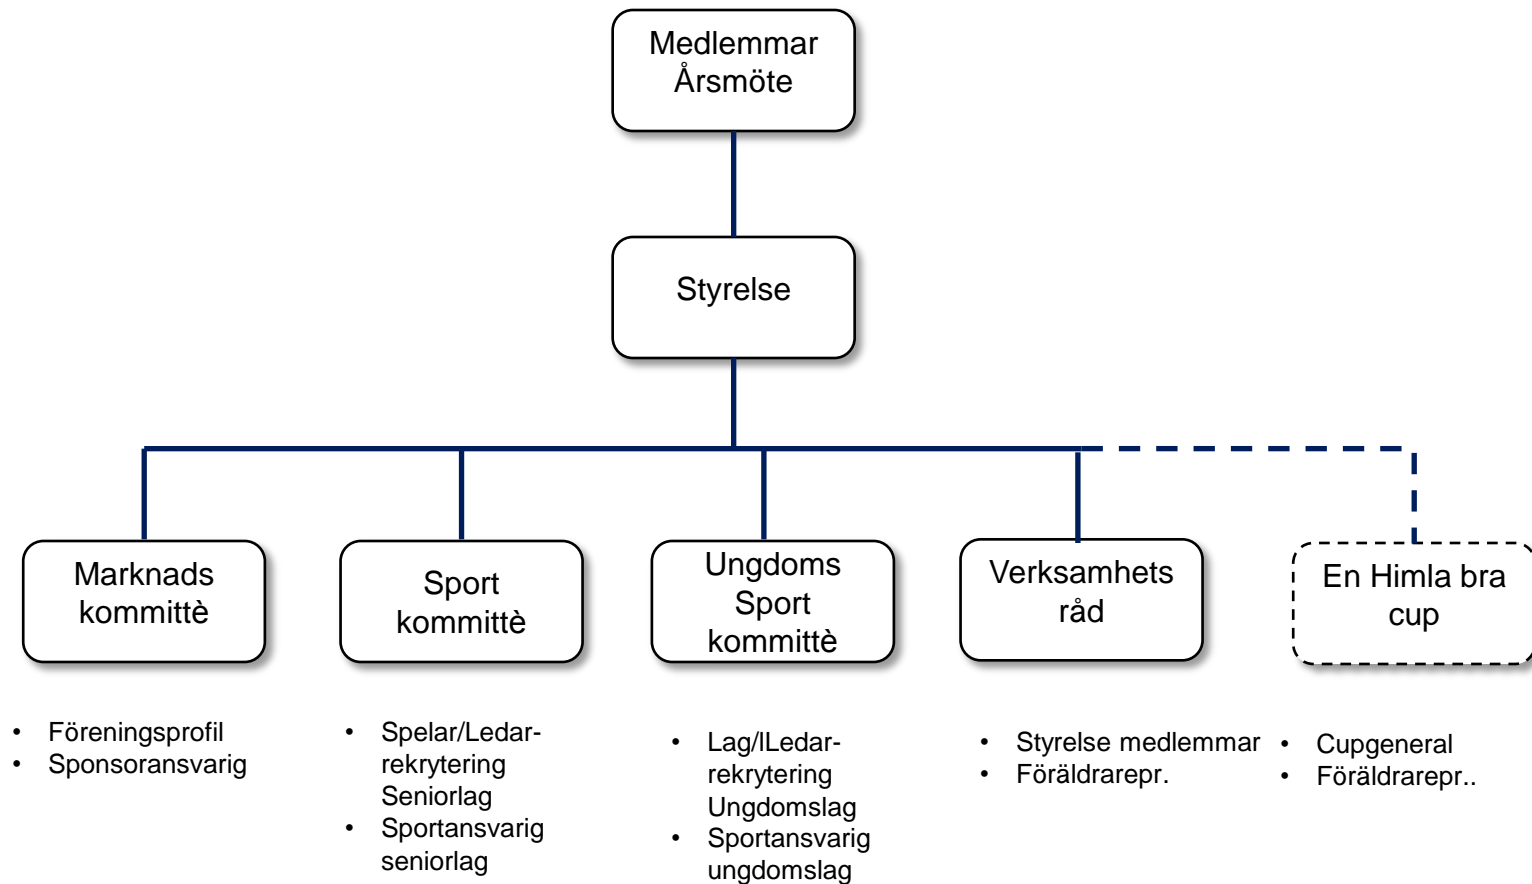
Medlemmar
Årsmöte

Styrelse

Marknads kommittè

Sport kommittè

Ungdoms Sport kommittè

Verksamhets råd

En Himla bra cup

• Föreningsprofil
• Sponsoransvarig

• Spelar/Ledar-rekrytering Seniorlag
• Sportansvarig seniorlag

• Lag/lLedar-rekrytering Ungdomslag
• Sportansvarig ungdomslag

• Styrelse medlemmar
• Föräldrarepr.

• Cupgeneral
• Föräldrarepr..